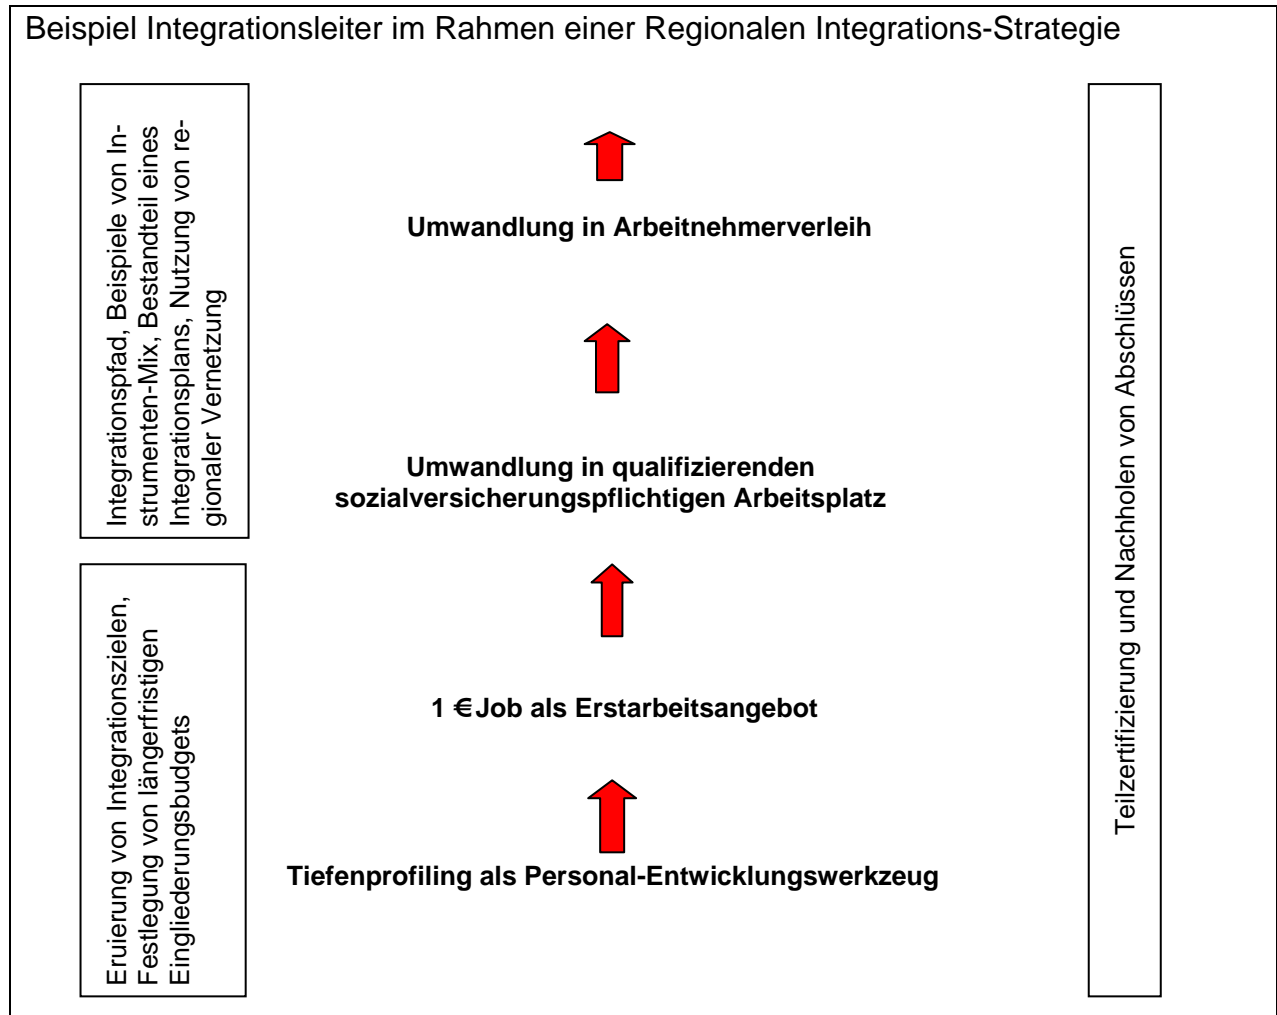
Beispiel Integrationsleiter im Rahmen einer Regionalen Integrations-Strategie

Integrationspfad, Beispiele von Instrumenten-Mix, Bestandteil eines Integrationsplans, Nutzung von regionaler Vernetzung

Eruierung von Integrationszielen, Festlegung von längerfristigen Eingliederungsbudgets

Umwandlung in Arbeitnehmerverleih

Umwandlung in qualifizierenden sozialversicherungspflichtigen Arbeitsplatz

1 € Job als Erstarbeitsangebot

Tiefenprofiling als Personal-Entwicklungswerkzeug

Teilzertifizierung und Nachholen von Abschlüssen